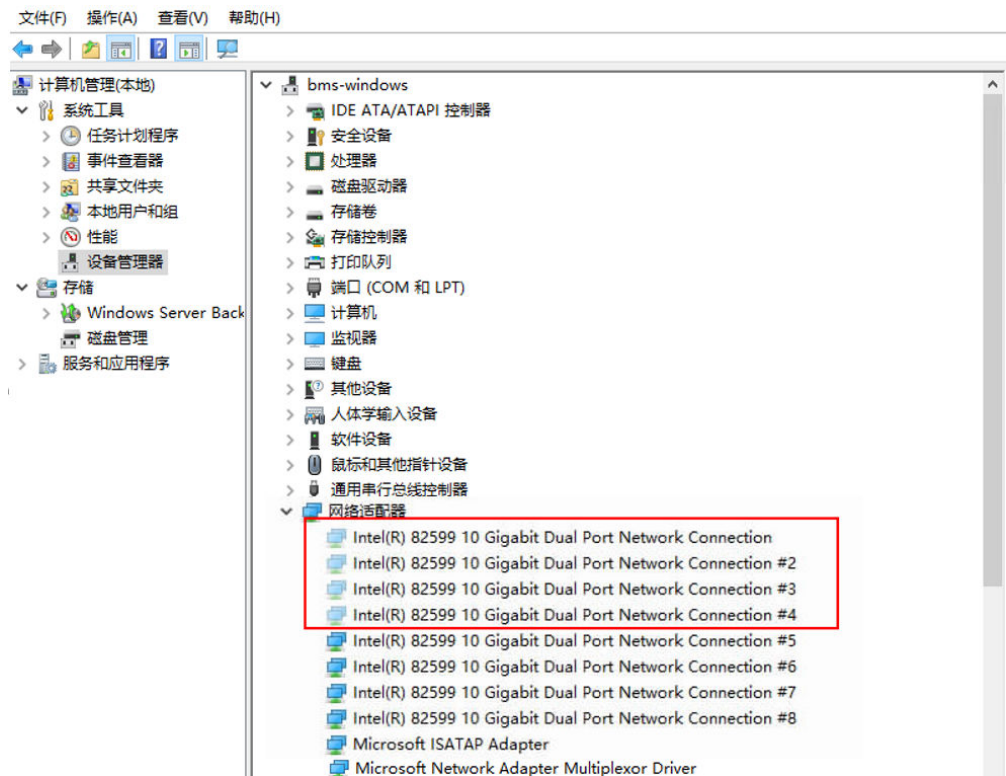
文件(F) 操作(A) 查看(V) 帮助(H)

计算机管理(本地)
系统工具
任务计划程序
事件查看器
共享文件夹
本地用户和组
性能
设备管理器
存储
Windows Server Back
磁盘管理
服务和应用程序

bms-windows
IDE ATA/ATAPI 控制器
安全设备
处理器
磁盘驱动器
存储卷
存储控制器
打印队列
端口 (COM 和 LPT)
计算机
监视器
键盘
其他设备
人体学输入设备
软件设备
鼠标和其他指针设备
通用串行总线控制器
网络适配器
Intel(R) 82599 10 Gigabit Dual Port Network Connection
Intel(R) 82599 10 Gigabit Dual Port Network Connection #2
Intel(R) 82599 10 Gigabit Dual Port Network Connection #3
Intel(R) 82599 10 Gigabit Dual Port Network Connection #4
Intel(R) 82599 10 Gigabit Dual Port Network Connection #5
Intel(R) 82599 10 Gigabit Dual Port Network Connection #6
Intel(R) 82599 10 Gigabit Dual Port Network Connection #7
Intel(R) 82599 10 Gigabit Dual Port Network Connection #8
Microsoft ISATAP Adapter
Microsoft Network Adapter Multiplexor Driver